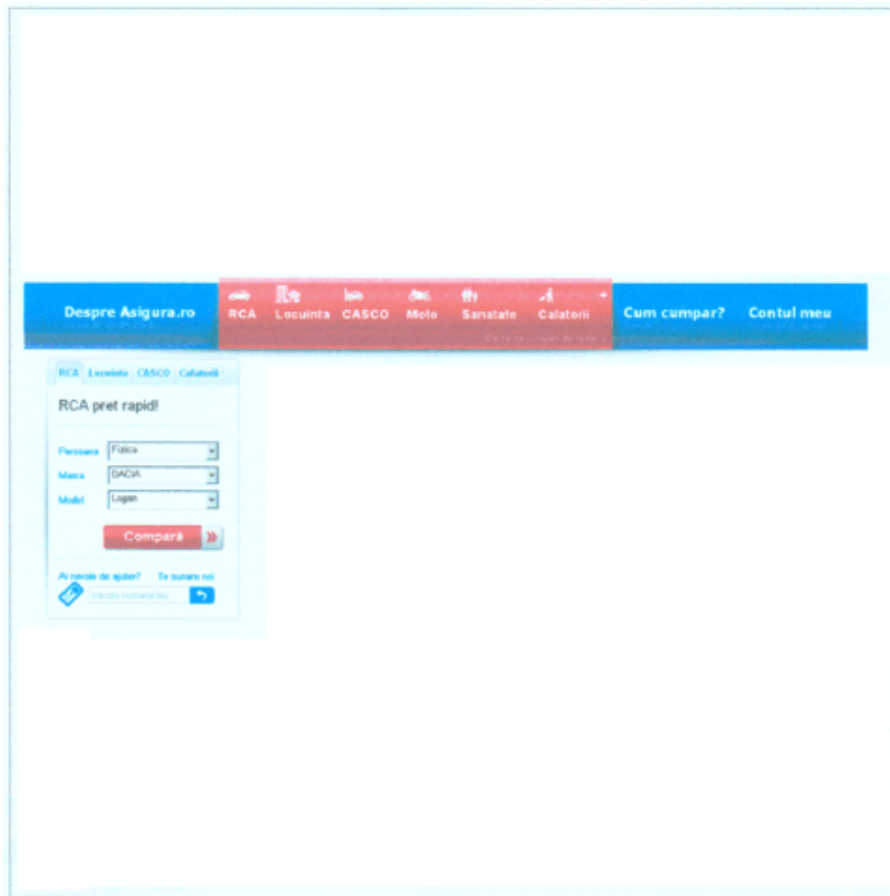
Despre Asigura.ro
RCA Locuinta CASCO Moto Sanatate Calatorii +
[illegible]
Cum cumpar? Contul meu

RCA Locuinta CASCO Calatorii

RCA pret rapid!

Persoana Fizica
Marca DACIA
Model Logan

Compară

Ai nevoie de ajutor? Te sunam noi
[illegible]